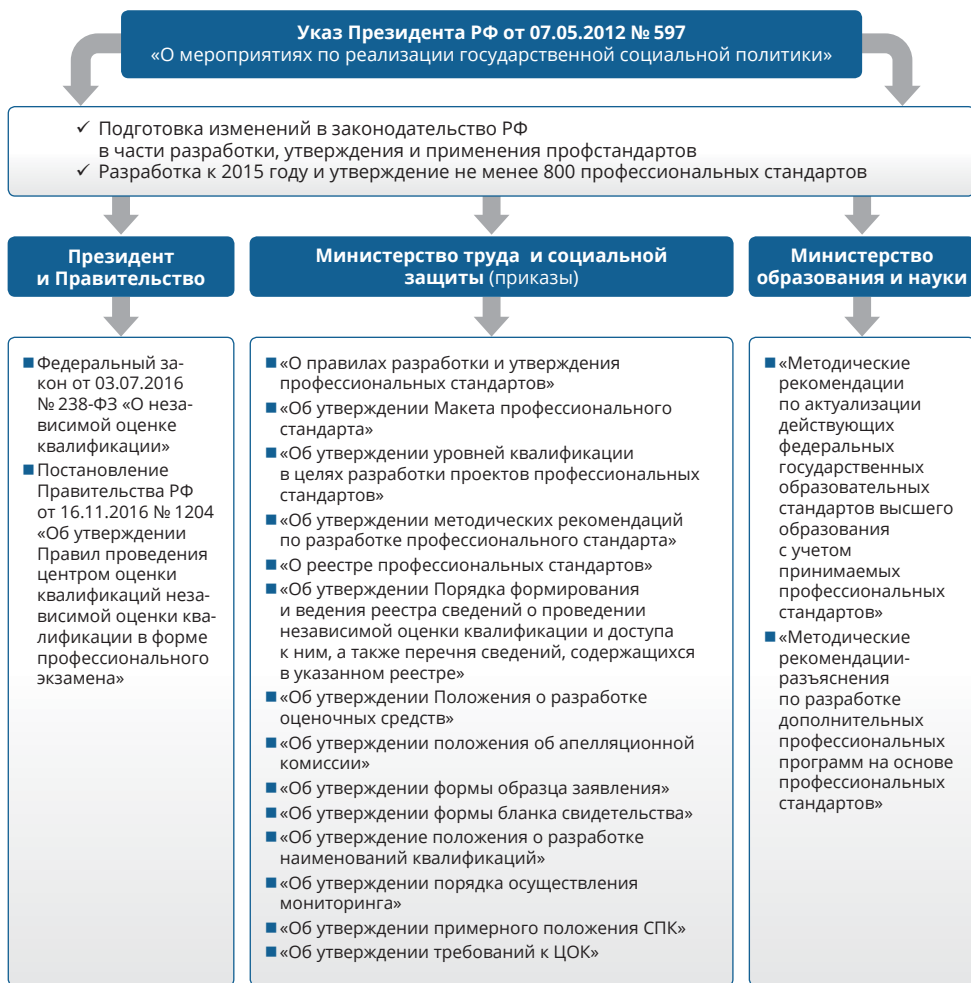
**Указ Президента РФ от 07.05.2012 № 597**
«О мероприятиях по реализации государственной социальной политики»

✓ Подготовка изменений в законодательство РФ в части разработки, утверждения и применения профстандартов
✓ Разработка к 2015 году и утверждение не менее 800 профессиональных стандартов

**Президент и Правительство**

■ Федеральный закон от 03.07.2016 № 238-ФЗ «О независимой оценке квалификации»
■ Постановление Правительства РФ от 16.11.2016 № 1204 «Об утверждении Правил проведения центром оценки квалификаций независимой оценки квалификации в форме профессионального экзамена»

**Министерство труда и социальной защиты** (приказы)

■ «О правилах разработки и утверждения профессиональных стандартов»
■ «Об утверждении Макета профессионального стандарта»
■ «Об утверждении уровней квалификации в целях разработки проектов профессиональных стандартов»
■ «Об утверждении методических рекомендаций по разработке профессионального стандарта»
■ «О реестре профессиональных стандартов»
■ «Об утверждении Порядка формирования и ведения реестра сведений о проведении независимой оценки квалификации и доступа к ним, а также перечня сведений, содержащихся в указанном реестре»
■ «Об утверждении Положения о разработке оценочных средств»
■ «Об утверждении положения об апелляционной комиссии»
■ «Об утверждении формы образца заявления»
■ «Об утверждении формы бланка свидетельства»
■ «Об утверждение положения о разработке наименований квалификаций»
■ «Об утверждении порядка осуществления мониторинга»
■ «Об утверждении примерного положения СПК»
■ «Об утверждении требований к ЦОК»

**Министерство образования и науки**

■ «Методические рекомендации по актуализации действующих федеральных государственных образовательных стандартов высшего образования с учетом принимаемых профессиональных стандартов»
■ «Методические рекомендации-разъяснения по разработке дополнительных профессиональных программ на основе профессиональных стандартов»